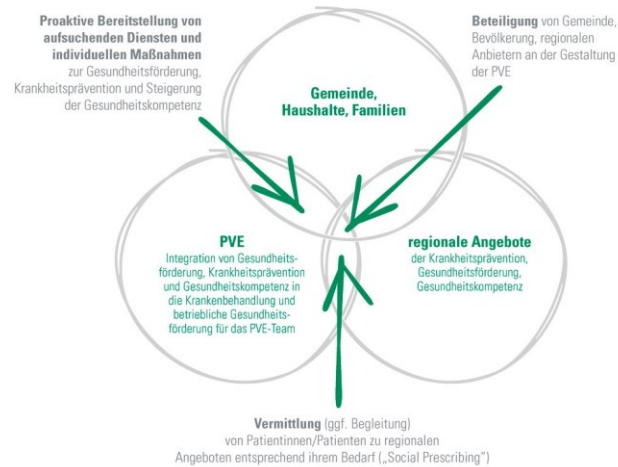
**Proaktive Bereitstellung von aufsuchenden Diensten und individuellen Maßnahmen** zur Gesundheitsförderung, Krankheitsprävention und Steigerung der Gesundheitskompetenz

**Beteiligung** von Gemeinde, Bevölkerung, regionalen Anbietern an der Gestaltung der PVE

**Gemeinde, Haushalte, Familien**

**PVE**
Integration von Gesundheitsförderung, Krankheitsprävention und Gesundheitskompetenz in die Krankenbehandlung und betriebliche Gesundheitsförderung für das PVE-Team

**regionale Angebote**
der Krankheitsprävention, Gesundheitsförderung, Gesundheitskompetenz

**Vermittlung** (ggf. Begleitung) von Patientinnen/Patienten zu regionalen Angeboten entsprechend ihrem Bedarf („Social Prescribing")